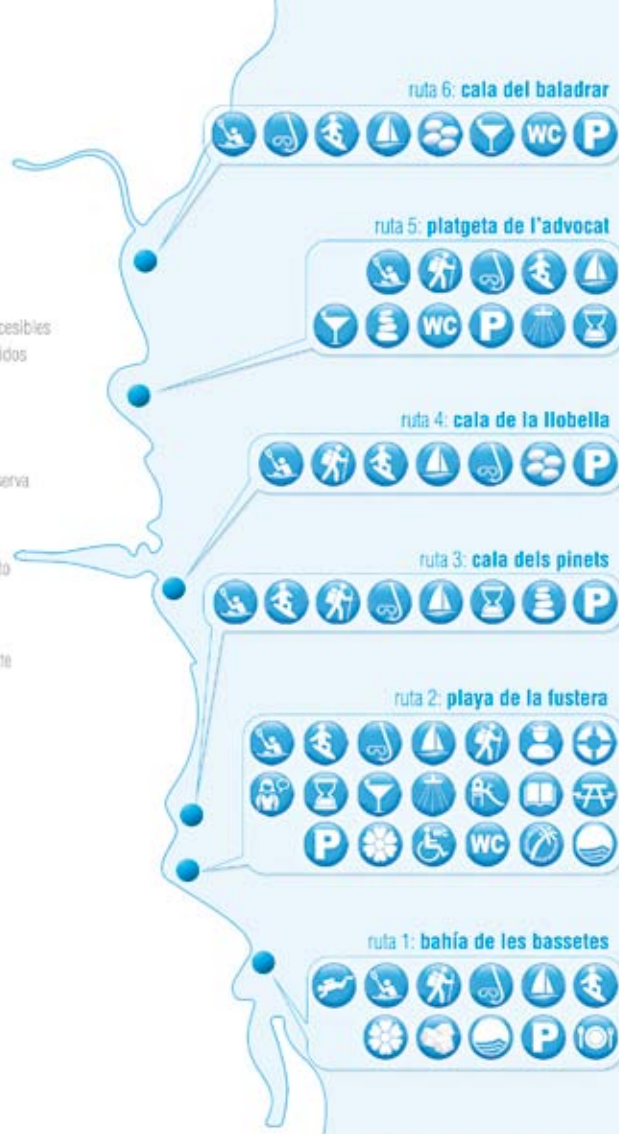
ruta 6: cala del baladrar

WC P

ruta 5: platgeta de l'advocat

WC P

cesibles
idos

ruta 4: cala de la llobella

P

erva

ruta 3: cala dels pinets

P

ruta 2: playa de la fustera

P WC

ruta 1: bahía de les bassetes

P